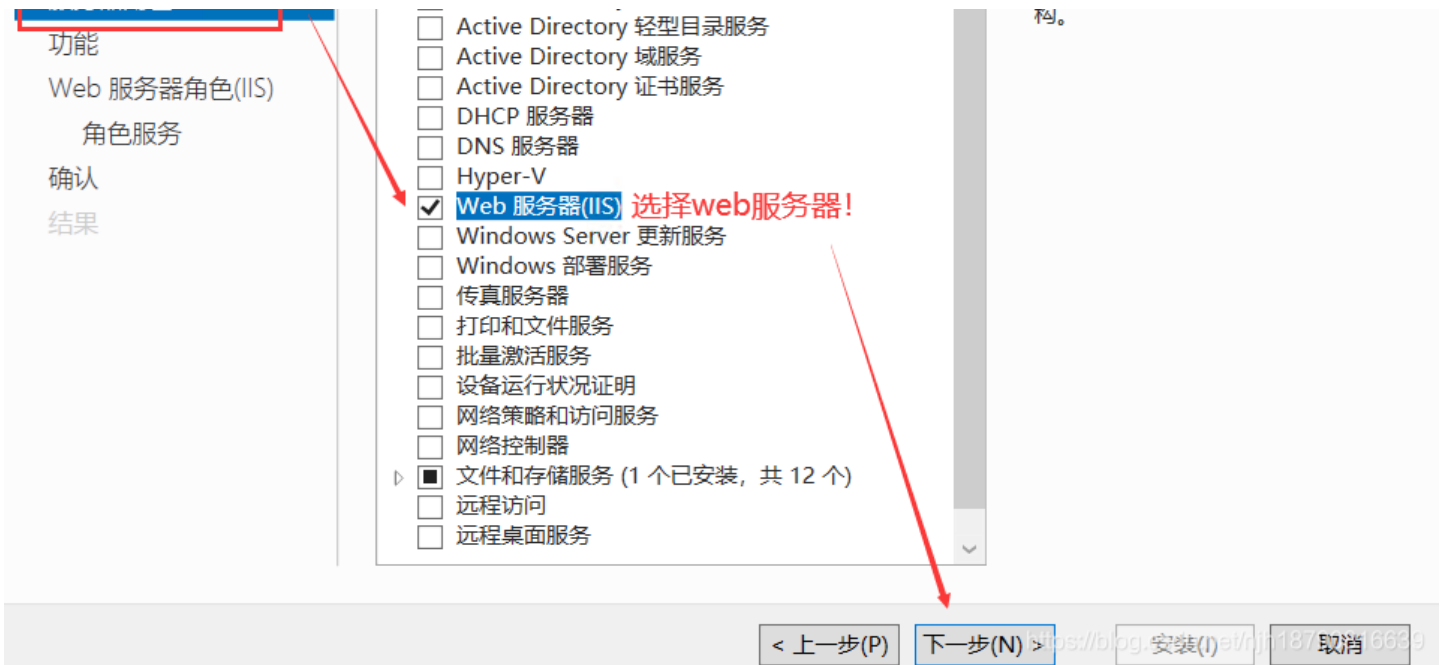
功能
Web 服务器角色(IIS)
角色服务
确认
结果

Active Directory 轻型目录服务
Active Directory 域服务
Active Directory 证书服务
DHCP 服务器
DNS 服务器
Hyper-V
Web 服务器(IIS) 选择web服务器!
Windows Server 更新服务
Windows 部署服务
传真服务器
打印和文件服务
批量激活服务
设备运行状况证明
网络策略和访问服务
网络控制器
文件和存储服务 (1 个已安装，共 12 个)
远程访问
远程桌面服务

构。

< 上一步(P)
下一步(N) >
安装(I)
取消

https://blog.csdn.net/njh1878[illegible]16639